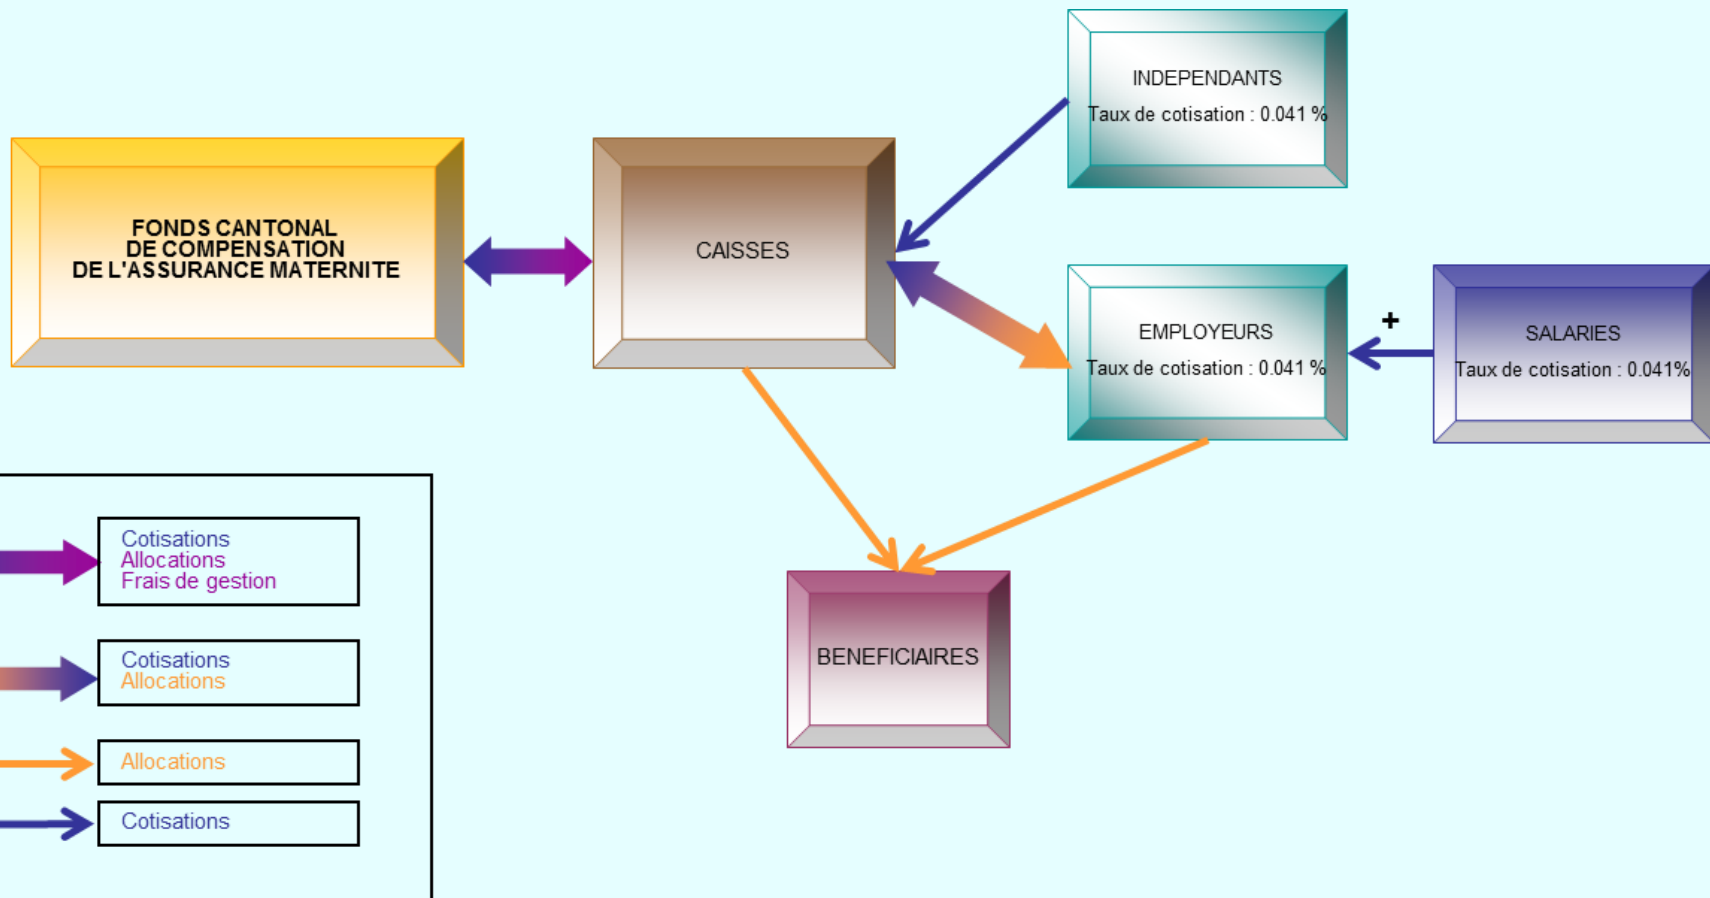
FONDS CANTONAL DE COMPENSATION DE L'ASSURANCE MATERNITE

CAISSES

INDEPENDANTS
Taux de cotisation : 0.041 %

EMPLOYEURS
Taux de cotisation : 0.041 %

+

SALARIES
Taux de cotisation : 0.041%

BENEFICIAIRES

Cotisations
Allocations
Frais de gestion

Cotisations
Allocations

Allocations

Cotisations